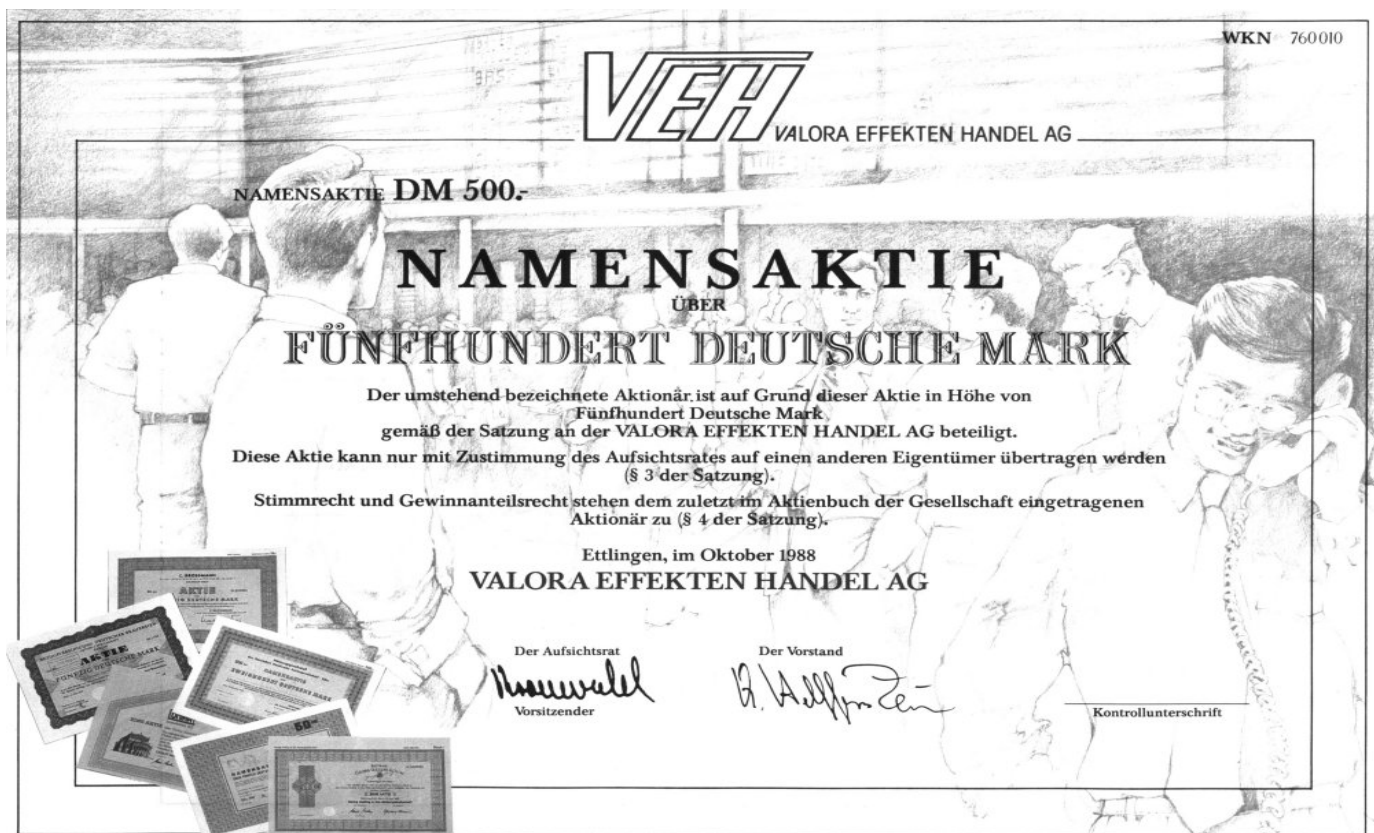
WKN 760010

VEH
VALORA EFFEKTEN HANDEL AG

NAMENSAKTIE DM 500.-

NAMENSAKTIE
ÜBER
FÜNFHUNDERT DEUTSCHE MARK

Der umstehend bezeichnete Aktionär ist auf Grund dieser Aktie in Höhe von Fünfhundert Deutsche Mark gemäß der Satzung an der VALORA EFFEKTEN HANDEL AG beteiligt.

Diese Aktie kann nur mit Zustimmung des Aufsichtsrates auf einen anderen Eigentümer übertragen werden (§ 3 der Satzung).

Stimmrecht und Gewinnanteilsrecht stehen dem zuletzt im Aktienbuch der Gesellschaft eingetragenen Aktionär zu (§ 4 der Satzung).

Ettlingen, im Oktober 1988
VALORA EFFEKTEN HANDEL AG

Der Aufsichtsrat
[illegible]
Vorsitzender

Der Vorstand
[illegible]

Kontrollunterschrift

AKTIE
AKTIE
50-